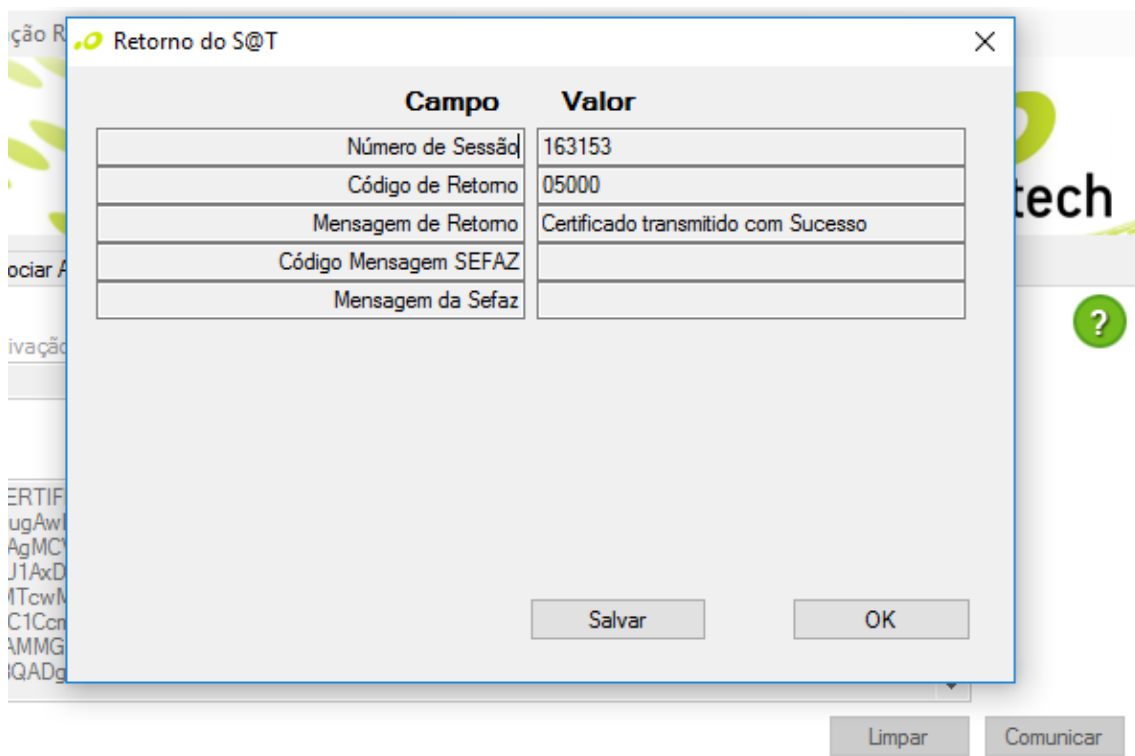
ção R

Retorno do S@T

×

| Campo | Valor |
|---|---|
| Número de Sessão | 163153 |
| Código de Retorno | 05000 |
| Mensagem de Retorno | Certificado transmitido com Sucesso |
| Código Mensagem SEFAZ | |
| Mensagem da Sefaz | |

Salvar

OK

tech

ociar A

?

ivação

ERTIF
ugAw
AgMC
J1AxD
ITcwM
C1Ccn
AMMG
3QADg

Limpar

Comunicar